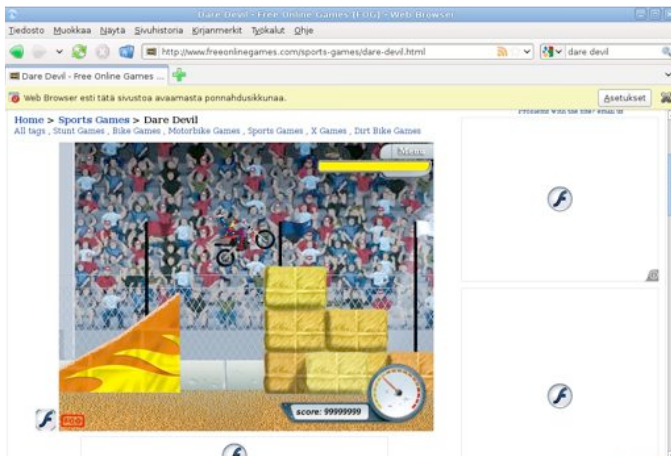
Dare Devil - Free Online Games (FOG) - Web Browser

Tiedosto Muokkaa Näytä Sivuhistoria Kirjanmerkit Työkalut Ohje

http://www.freeonlinegames.com/sports-games/dare-devil.html

dare devil

Dare Devil - Free Online Games ...

Web Browser esti tätä sivustoa avaamasta ponnahdusikkunaa.

Asetukset

Home > Sports Games > Dare Devil
All tags , Stunt Games , Bike Games , Motorbike Games , Sports Games , X Games , Dirt Bike Games

Problems with the site? email us

Menu

score: 99999999

ADD